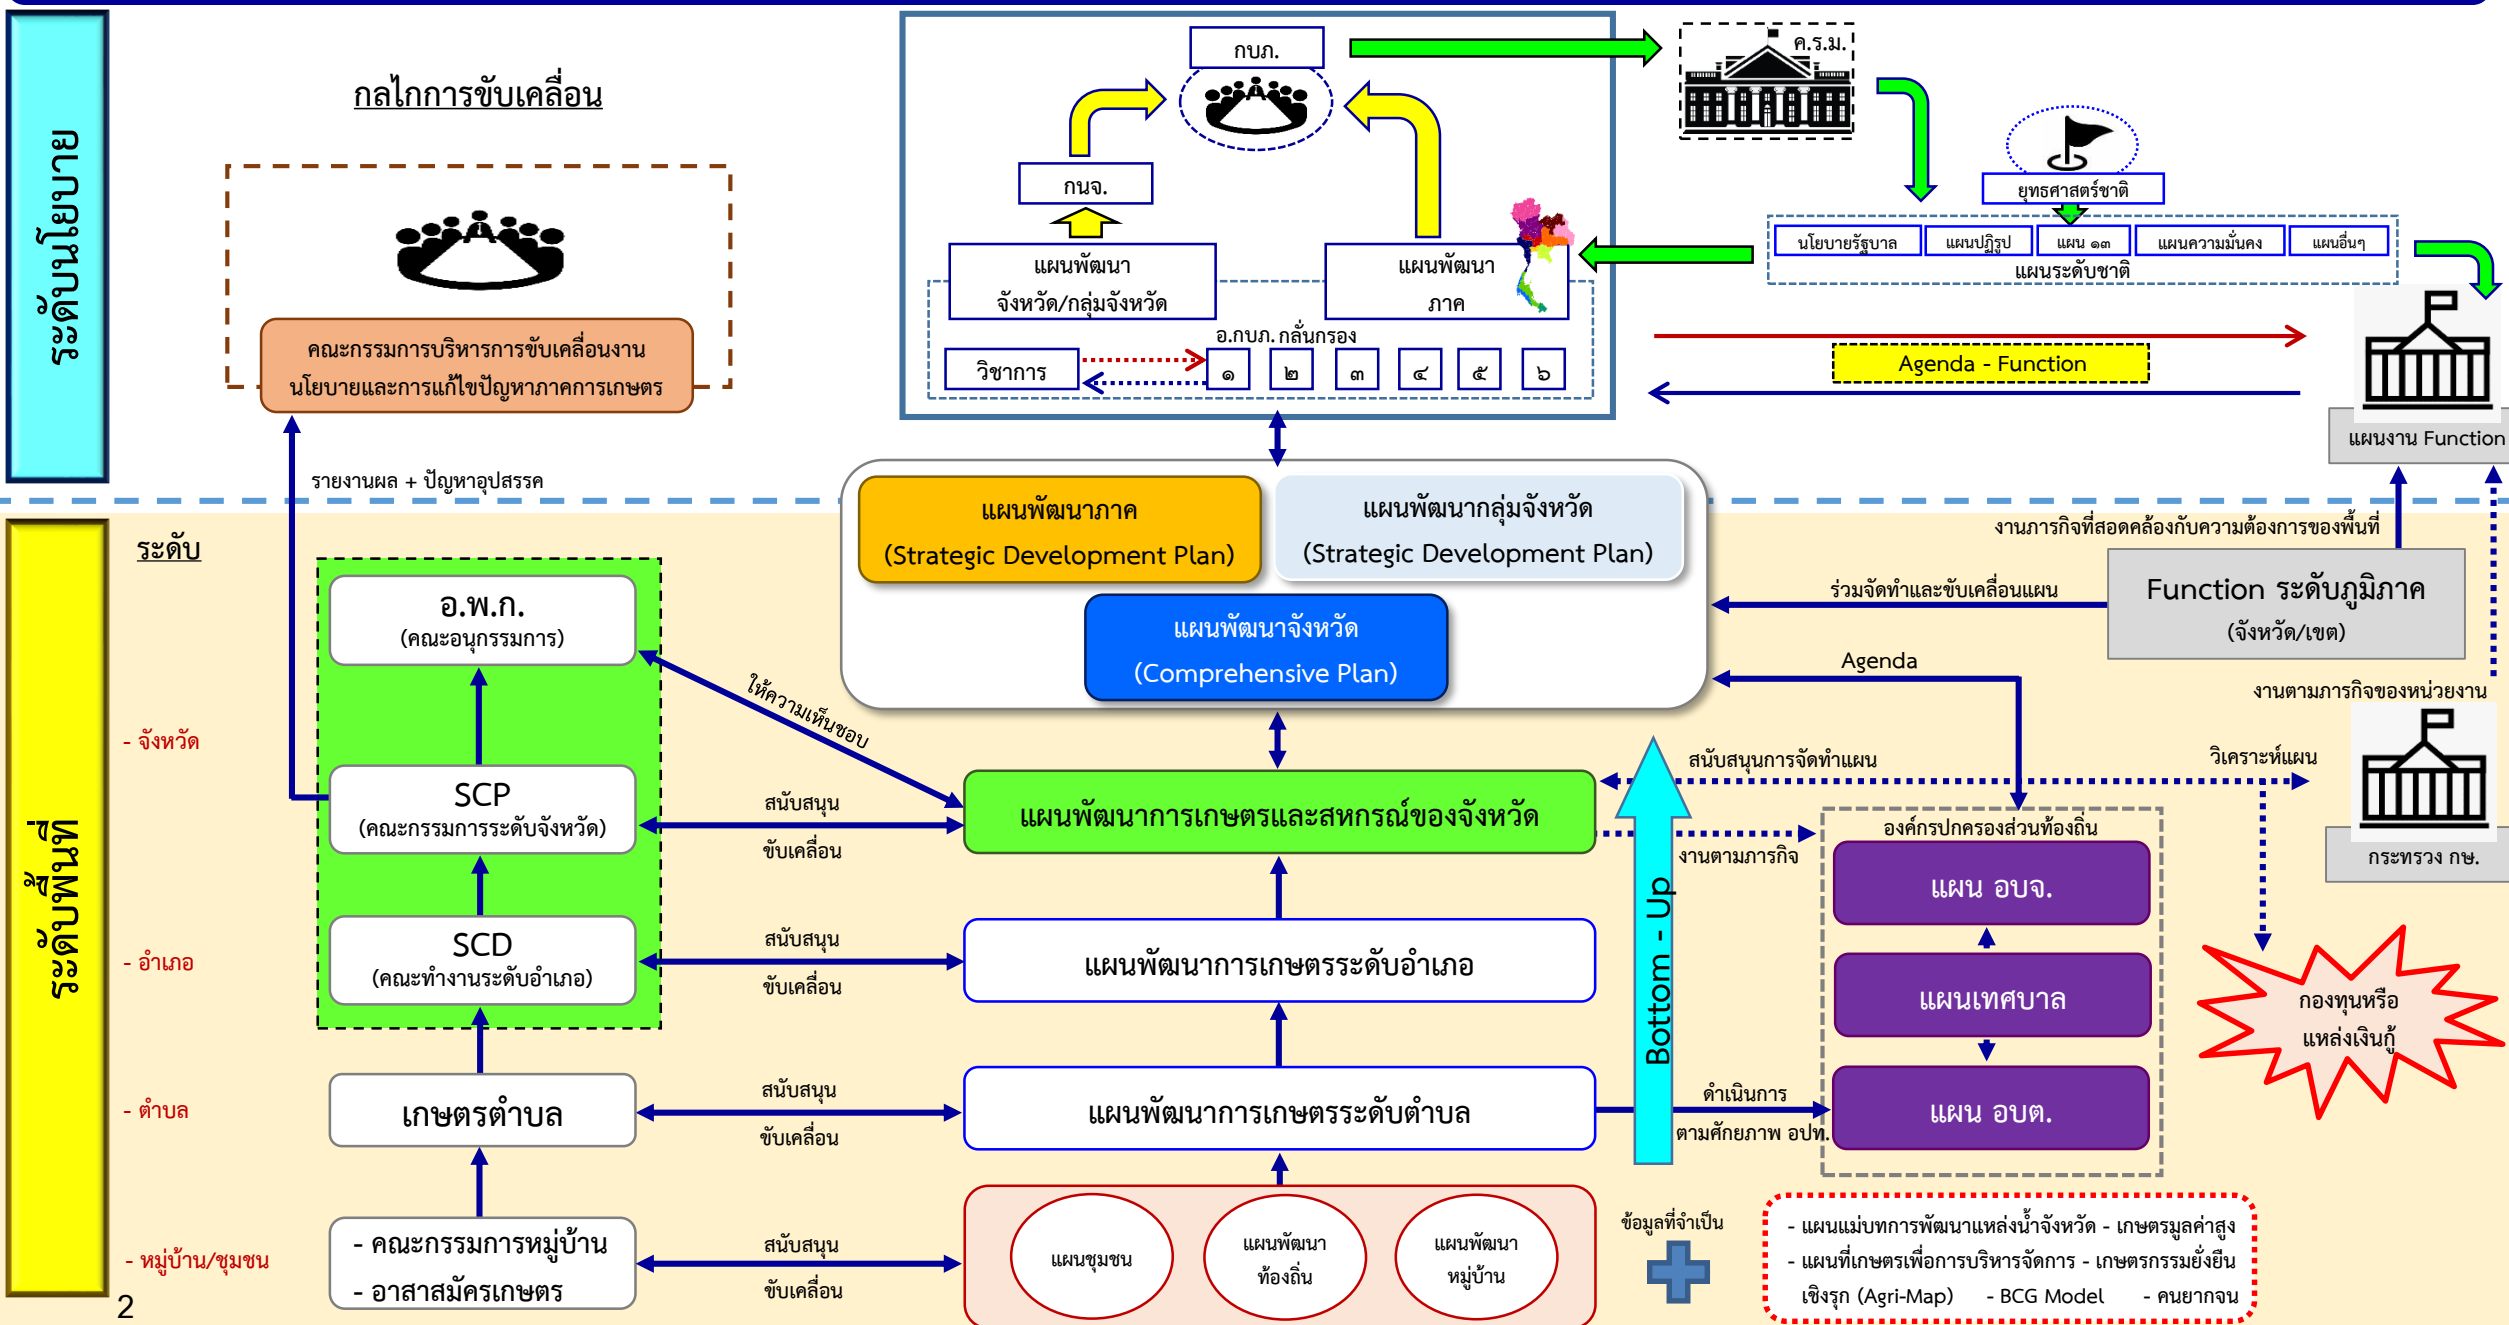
ระดับนโยบาย

กลไกการขับเคลื่อน

คณะกรรมการบริหารการขับเคลื่อนงานนโยบายและการแก้ไขปัญหาภาคการเกษตร

กนภ.

กนจ.

แผนพัฒนาจังหวัด/กลุ่มจังหวัด

แผนพัฒนาภาค

อ.กนภ. กลั่นกรอง

วิชาการ

๑ ๒ ๓ ๔ ๕ ๖

ค.ร.ม.

ยุทธศาสตร์ชาติ

นโยบายรัฐบาล | แผนปฏิรูป | แผน ๑๓ | แผนความมั่นคง | แผนอื่นๆ

แผนระดับชาติ

Agenda - Function

แผนงาน Function

รายงานผล + ปัญหาอุปสรรค

ระดับพื้นที่

ระดับ

- จังหวัด

- อำเภอ

- ตำบล

- หมู่บ้าน/ชุมชน

แผนพัฒนาภาค (Strategic Development Plan)

แผนพัฒนากลุ่มจังหวัด (Strategic Development Plan)

แผนพัฒนาจังหวัด (Comprehensive Plan)

งานภารกิจที่สอดคล้องกับความต้องการของพื้นที่

ร่วมจัดทำและขับเคลื่อนแผน

Function ระดับภูมิภาค (จังหวัด/เขต)

Agenda

งานตามภารกิจของหน่วยงาน

อ.พ.ก. (คณะอนุกรรมการ)

ให้ความเห็นชอบ

SCP (คณะกรรมการระดับจังหวัด)

SCD (คณะทำงานระดับอำเภอ)

เกษตรตำบล

- คณะกรรมการหมู่บ้าน
- อาสาสมัครเกษตร

สนับสนุน ขับเคลื่อน

สนับสนุน ขับเคลื่อน

สนับสนุน ขับเคลื่อน

สนับสนุน ขับเคลื่อน

แผนพัฒนาการเกษตรและสหกรณ์ของจังหวัด

แผนพัฒนาการเกษตรระดับอำเภอ

แผนพัฒนาการเกษตรระดับตำบล

แผนชุมชน

แผนพัฒนาท้องถิ่น

แผนพัฒนาหมู่บ้าน

สนับสนุนการจัดทำแผน

วิเคราะห์แผน

กระทรวง กษ.

Bottom - Up

งานตามภารกิจ

องค์กรปกครองส่วนท้องถิ่น

แผน อบจ.

แผนเทศบาล

แผน อบต.

ดำเนินการตามศักยภาพ อปท.

กองทุนหรือแหล่งเงินกู้

ข้อมูลที่จำเป็น

- แผนแม่บทการพัฒนาแหล่งน้ำจังหวัด - เกษตรมูลค่าสูง
- แผนที่เกษตรเพื่อการบริหารจัดการเชิงรุก (Agri-Map) - เกษตรกรรมยั่งยืน
- BCG Model - คนยากจน

2